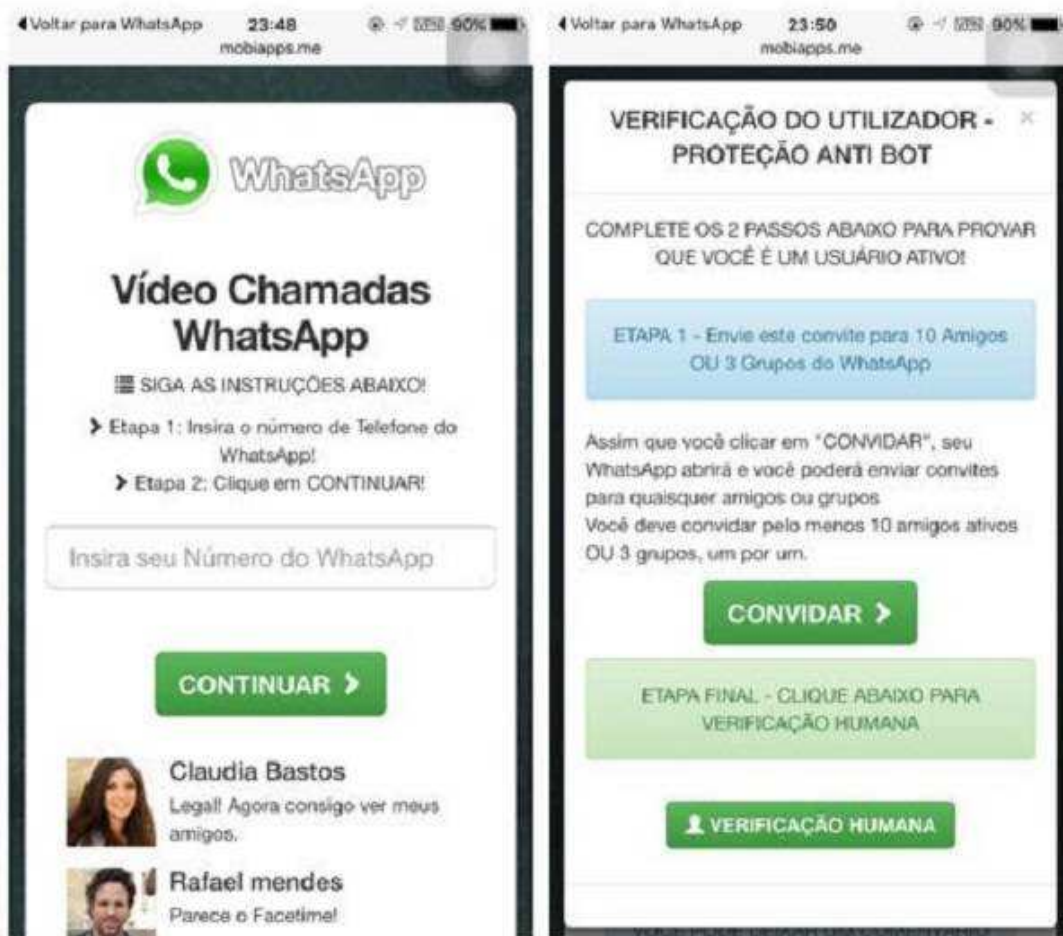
◀Voltar para WhatsApp 23:48 90%
mobiapps.me

WhatsApp

Vídeo Chamadas WhatsApp

SIGA AS INSTRUÇÕES ABAIXO!

➤ Etapa 1: Insira o número de Telefone do WhatsApp!
➤ Etapa 2: Clique em CONTINUAR!

Insira seu Número do WhatsApp

CONTINUAR ➤

Claudia Bastos
Legal! Agora consigo ver meus amigos.

Rafael mendes
Parece o Facetime!

◀Voltar para WhatsApp 23:50 90%
mobiapps.me

VERIFICAÇÃO DO UTILIZADOR - PROTEÇÃO ANTI BOT ×

COMPLETE OS 2 PASSOS ABAIXO PARA PROVAR QUE VOCÊ É UM USUÁRIO ATIVO!

ETAPA 1 - Envie este convite para 10 Amigos OU 3 Grupos do WhatsApp

Assim que você clicar em "CONVIDAR", seu WhatsApp abrirá e você poderá enviar convites para quaisquer amigos ou grupos
Você deve convidar pelo menos 10 amigos ativos OU 3 grupos, um por um.

CONVIDAR ➤

ETAPA FINAL - CLIQUE ABAIXO PARA VERIFICAÇÃO HUMANA

VERIFICAÇÃO HUMANA

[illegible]